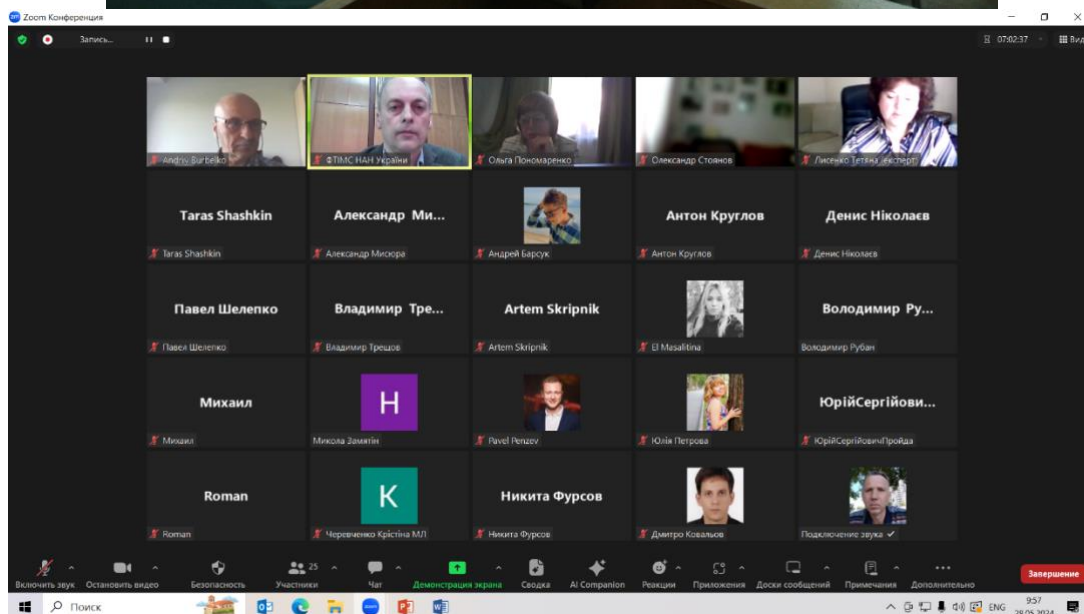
Zoom Конференция

Запись...

07:02:37

Вид

Andriy Burbelko

ФТІМС НАН України

Ольга Пономаренко

Олександр Стоянов

Лисенко Тетяна (експерт)

Taras Shashkin

Taras Shashkin

Александр Ми...

Александр Мисюра

Андрей Барсук

Антон Круглов

Антон Круглов

Денис Ніколаєв

Денис Ніколаєв

Павел Шелепко

Павел Шелепко

Владимир Тре...

Владимир Трещов

Artem Skripnik

Artem Skripnik

El Masalitina

Володимир Ру...

Володимир Рубан

Михаил

Михаил

H

Микола Замятін

Pavel Penzev

Юлія Петрова

ЮрійСергійови...

ЮрійСергійовичПройда

Roman

Roman

K

Черевченко Крістіна МЛ

Никита Фурсов

Никита Фурсов

Дмитро Ковальов

Подключение звука ✓

Включить звук

Остановить видео

Безопасность

25

Участники

Чат

Демонстрация экрана

Сводка

AI Companion

Реакции

Приложения

Доски сообщений

Примечания

Дополнительно

Завершение

Поиск

ENG

9:57

28.05.2024